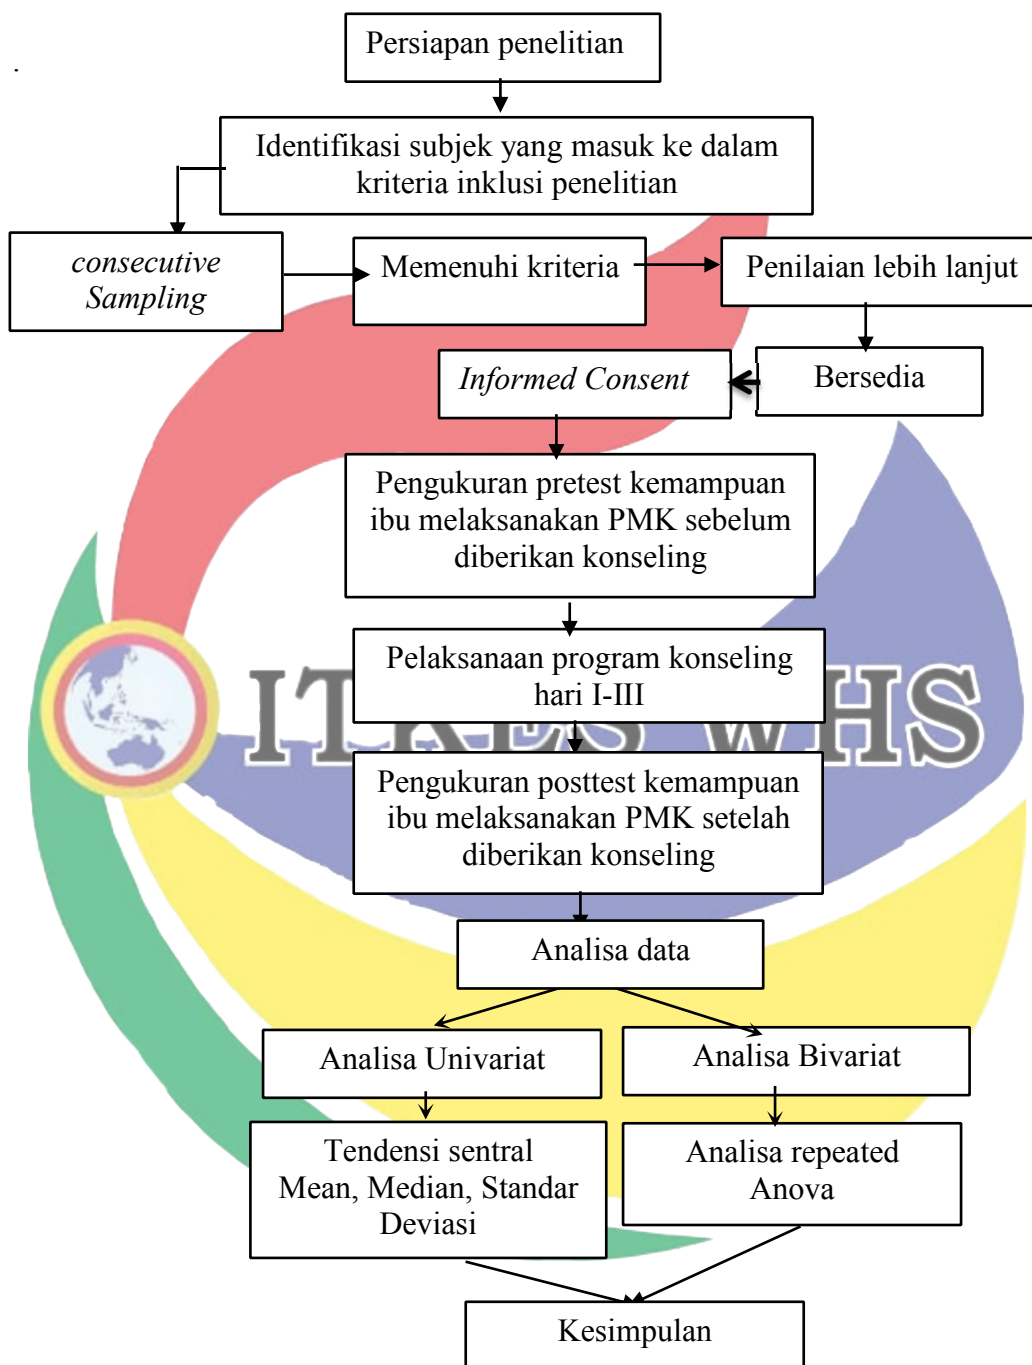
Persiapan penelitian

Identifikasi subjek yang masuk ke dalam kriteria inklusi penelitian

consecutive Sampling

Memenuhi kriteria

Penilaian lebih lanjut

Informed Consent

Bersedia

Pengukuran pretest kemampuan ibu melaksanakan PMK sebelum diberikan konseling

Pelaksanaan program konseling hari I-III

ITKES WHS

Pengukuran posttest kemampuan ibu melaksanakan PMK setelah diberikan konseling

Analisa data

Analisa Univariat

Analisa Bivariat

Tendensi sentral Mean, Median, Standar Deviasi

Analisa repeated Anova

Kesimpulan